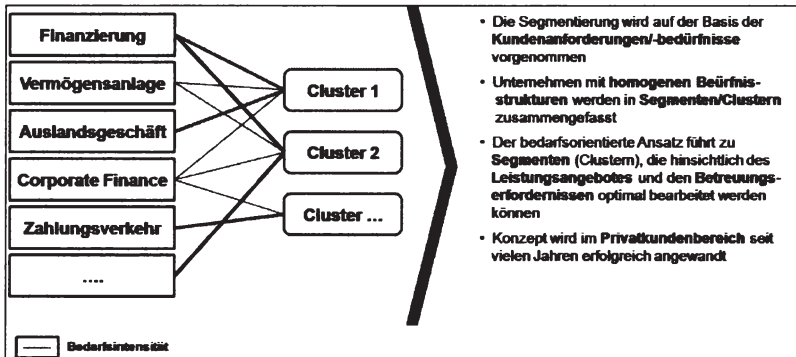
Finanzierung

Vermögensanlage

Auslandsgeschäft

Corporate Finance

Zahlungsverkehr

....

Cluster 1

Cluster 2

Cluster ...

Bedarfsintensität

• Die Segmentierung wird auf der Basis der Kundenanforderungen/-bedürfnisse vorgenommen

• Unternehmen mit homogenen Beürfnisstrukturen werden in Segmenten/Clustern zusammengefasst

• Der bedarfsorientierte Ansatz führt zu Segmenten (Clustern), die hinsichtlich des Leistungsangebotes und den Betreuungserfordernissen optimal bearbeitet werden können

• Konzept wird im Privatkundenbereich seit vielen Jahren erfolgreich angewandt